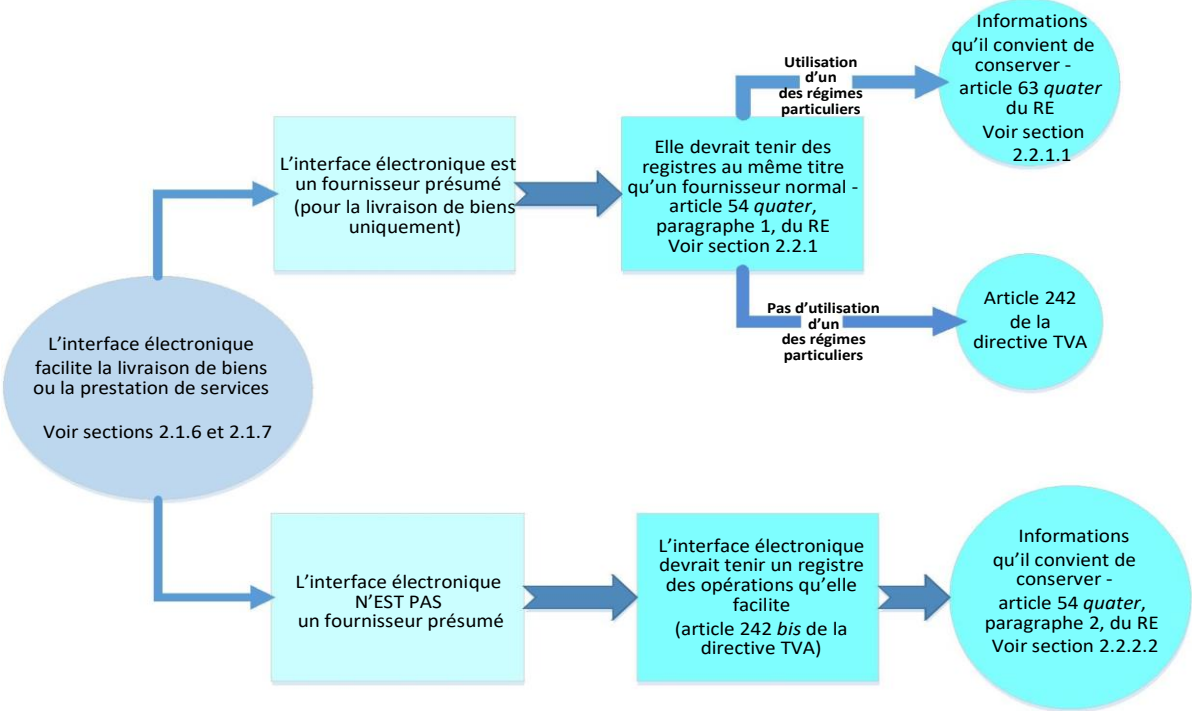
L’interface électronique facilite la livraison de biens ou la prestation de services

Voir sections 2.1.6 et 2.1.7

L’interface électronique est un fournisseur présumé (pour la livraison de biens uniquement)

Elle devrait tenir des registres au même titre qu’un fournisseur normal - article 54 *quater*, paragraphe 1, du RE Voir section 2.2.1

Utilisation d’un des régimes particuliers

Informations qu’il convient de conserver - article 63 *quater* du RE Voir section 2.2.1.1

Pas d’utilisation d’un des régimes particuliers

Article 242 de la directive TVA

L’interface électronique N’EST PAS un fournisseur présumé

L’interface électronique devrait tenir un registre des opérations qu’elle facilite

(article 242 *bis* de la directive TVA)

Informations qu’il convient de conserver - article 54 *quater*, paragraphe 2, du RE Voir section 2.2.2.2